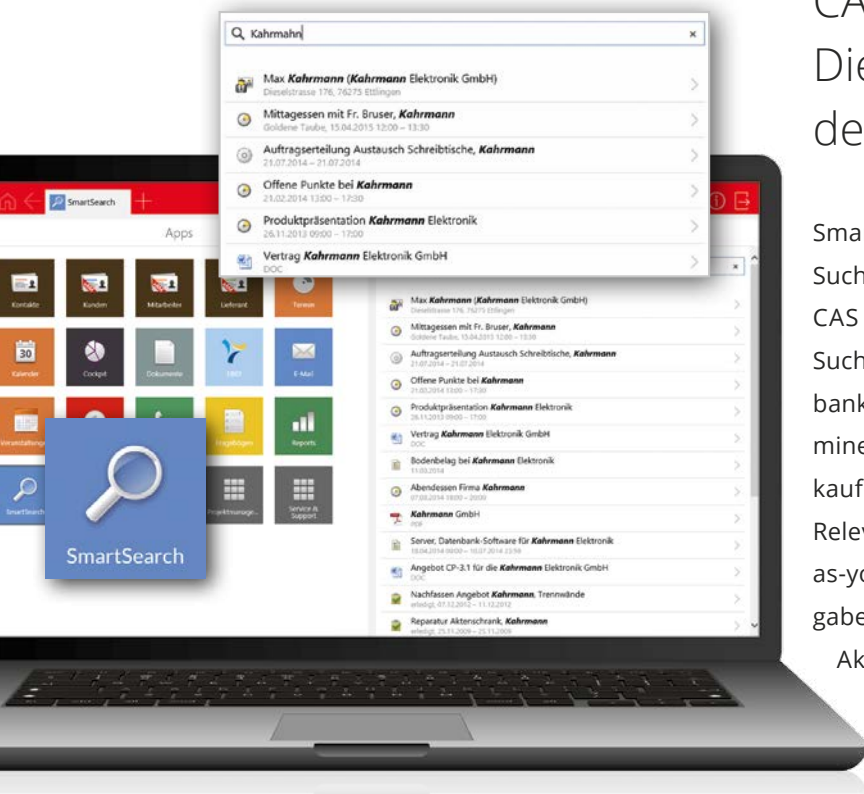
Kahrmahn

Max **Kahrmann** (**Kahrmann** Elektronik GmbH)
Dieselstrasse 176, 76275 Ettlingen

Mittagessen mit Fr. Bruser, **Kahrmann**
Goldene Taube, 15.04.2015 12:00 – 13:30

Auftragserteilung Austausch Schreibtische, **Kahrmann**
21.07.2014 – 21.07.2014

Offene Punkte bei **Kahrmann**
21.02.2014 13:00 – 17:30

Produktpräsentation **Kahrmann** Elektronik
26.11.2013 09:00 – 17:00

Vertrag **Kahrmann** Elektronik GmbH
DOC

CA
Die
de

SmartSearch

Apps

Kontakte
Kunden
Mitarbeiter
Lieferant
Termine
Kalender
Cockpit
Dokumente
Veranstaltungen
Fragebögen
Reports
SmartSearch
Projektmanage...
Service & Support

SmartSearch

Max **Kahrmann** (**Kahrmann** Elektronik GmbH)
Dieselstrasse 176, 76275 Ettlingen
Mittagessen mit Fr. Bruser, **Kahrmann**
Goldene Taube, 15.04.2015 12:00 – 13:30
Auftragserteilung Austausch Schreibtische, **Kahrmann**
21.07.2014 – 21.07.2014
Offene Punkte bei **Kahrmann**
21.02.2014 13:00 – 17:30
Produktpräsentation **Kahrmann** Elektronik
26.11.2013 09:00 – 17:00
Vertrag **Kahrmann** Elektronik GmbH
DOC
Bodenbelag bei **Kahrmann** Elektronik
11.03.2014
Abendessen Firma **Kahrmann**
07.03.2014 18:00 – 20:00
**Kahrmann** GmbH
PDF
Server, Datenbank-Software für **Kahrmann** Elektronik
18.04.2014 00:00 – 10.07.2014 23:59
Angebot CP-3.1 für die **Kahrmann** Elektronik GmbH
DOC
Nachfassen Angebot **Kahrmann**, Trennwände
erledigt, 07.12.2012 – 11.12.2012
Reparatur Aktenschrank, **Kahrmann**
erledigt, 25.11.2009 – 25.11.2009

Sma
Such
CAS
Such
bank
mine
kauf
Relev
as-yo
gabe
Ak